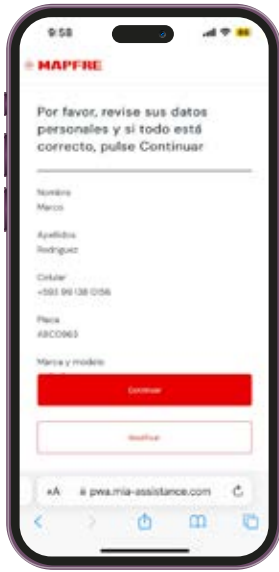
9:58

MAPFRE

Por favor, revise sus datos personales y si todo está correcto, pulse Continuar

Nombre
Marco

Apellidos
Rodriguez

Celular
+593 99 138 0156

Placa
ABC0963

Marca y modelo

Continuar

Modificar

AA pwa.mia-assistance.com